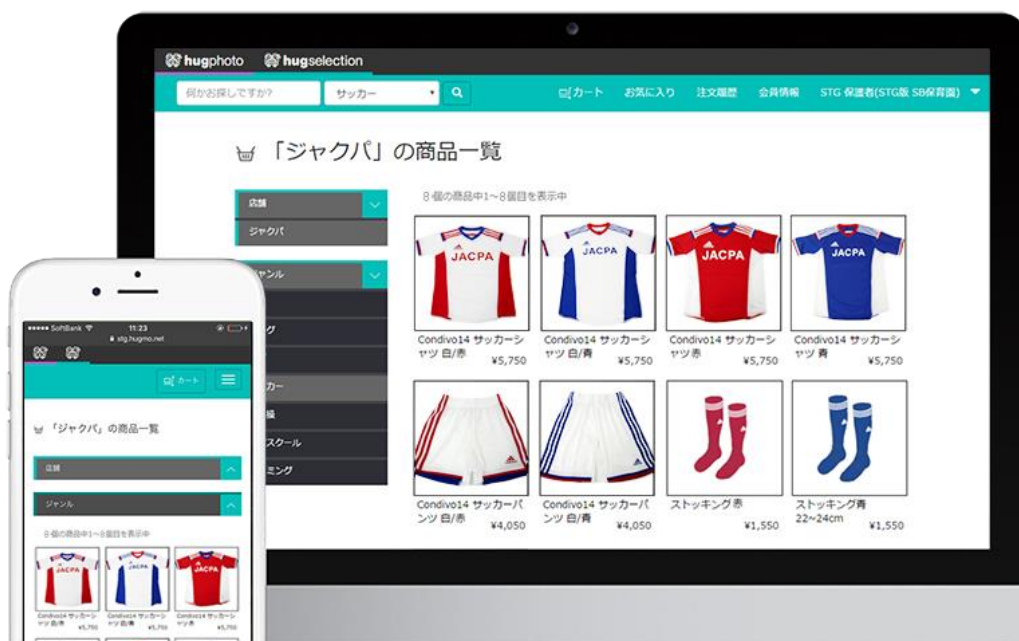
hugphoto hugselection

何かお探しですか? サッカー

カート お気に入り 注文履歴 会員情報 STG 保護者(STG版 SB保育園)

「ジャクパ」の商品一覧

店舗
ジャクパ
ャンル
グ
カー
スクール
ミング

8 個の商品中1~8個目を表示中

JACPA
Condivo14 サッカーシャツ 白/赤 ¥5,750

JACPA
Condivo14 サッカーシャツ 白/青 ¥5,750

JACPA
Condivo14 サッカーシャツ 赤 ¥5,750

JACPA
Condivo14 サッカーシャツ 青 ¥5,750

Condivo14 サッカーパンツ 白/赤 ¥4,050

Condivo14 サッカーパンツ 白/青 ¥4,050

ストッキング赤 ¥1,550

ストッキング青 22~24cm ¥1,550

SoftBank 11:23
stg.hugmo.net

カート

「ジャクパ」の商品一覧

店舗

ジャンル

8 個の商品中1~8個目を表示中

JACPA
Condivo14 サッカーシャツ 白/赤 ¥5,750
Condivo14 サッカーシャツ 白/青 ¥5,750
Condivo14 サッカーシャツ 赤 ¥5,750